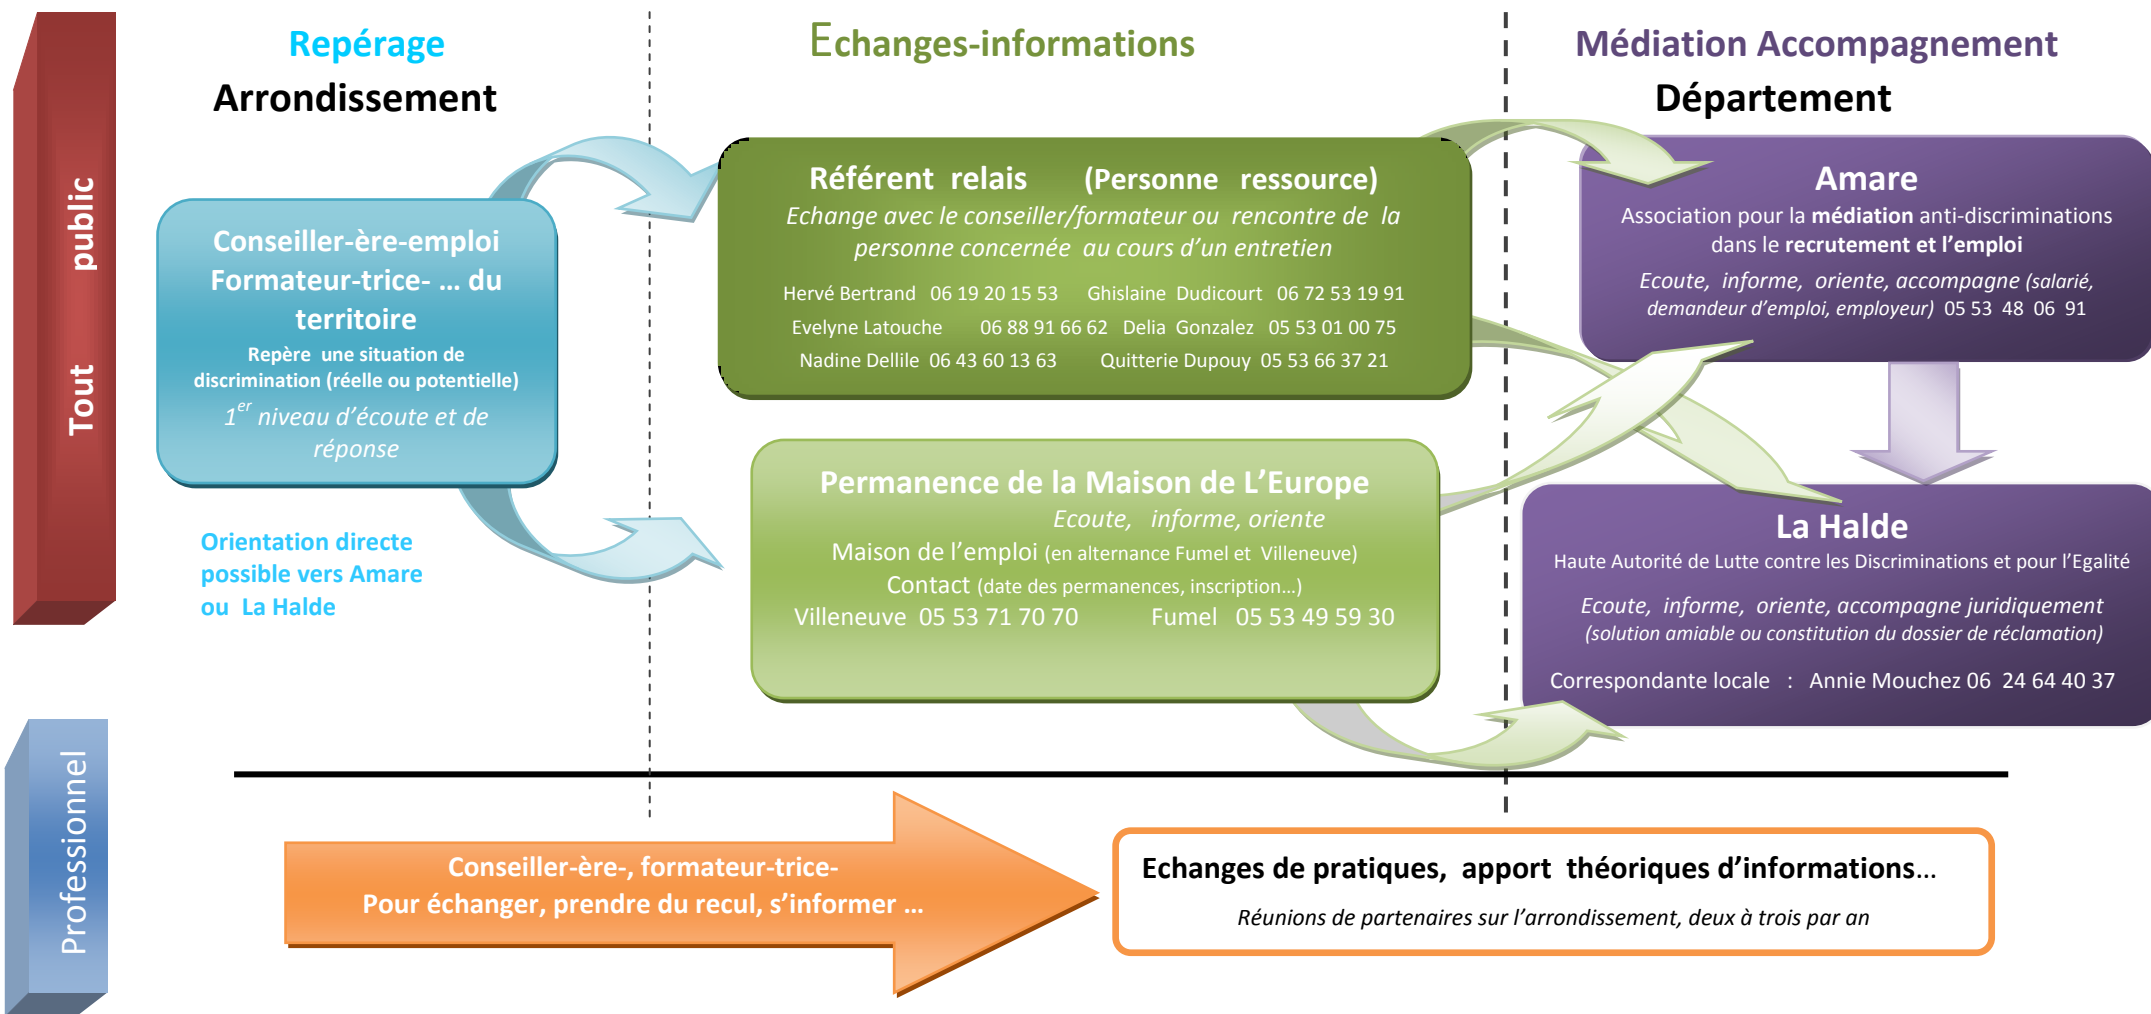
Tout public

Repérage
Arrondissement

Echanges-informations

Médiation Accompagnement
Département

Conseiller-ère-emploi Formateur-trice- … du territoire
Repère une situation de discrimination (réelle ou potentielle)
$1^{er}$ niveau d'écoute et de réponse

Orientation directe possible vers Amare ou La Halde

Référent relais (Personne ressource)
Echange avec le conseiller/formateur ou rencontre de la personne concernée au cours d'un entretien
Hervé Bertrand 06 19 20 15 53 Ghislaine Dudicourt 06 72 53 19 91
Evelyne Latouche 06 88 91 66 62 Delia Gonzalez 05 53 01 00 75
Nadine Dellile 06 43 60 13 63 Quitterie Dupouy 05 53 66 37 21

Permanence de la Maison de L'Europe
Ecoute, informe, oriente
Maison de l'emploi (en alternance Fumel et Villeneuve)
Contact (date des permanences, inscription…)
Villeneuve 05 53 71 70 70 Fumel 05 53 49 59 30

Amare
Association pour la médiation anti-discriminations dans le recrutement et l'emploi
Ecoute, informe, oriente, accompagne (salarié, demandeur d'emploi, employeur) 05 53 48 06 91

La Halde
Haute Autorité de Lutte contre les Discriminations et pour l'Egalité
Ecoute, informe, oriente, accompagne juridiquement (solution amiable ou constitution du dossier de réclamation)
Correspondante locale : Annie Mouchez 06 24 64 40 37

Professionnel

Conseiller-ère-, formateur-trice-
Pour échanger, prendre du recul, s'informer …

Echanges de pratiques, apport théoriques d'informations…
Réunions de partenaires sur l'arrondissement, deux à trois par an